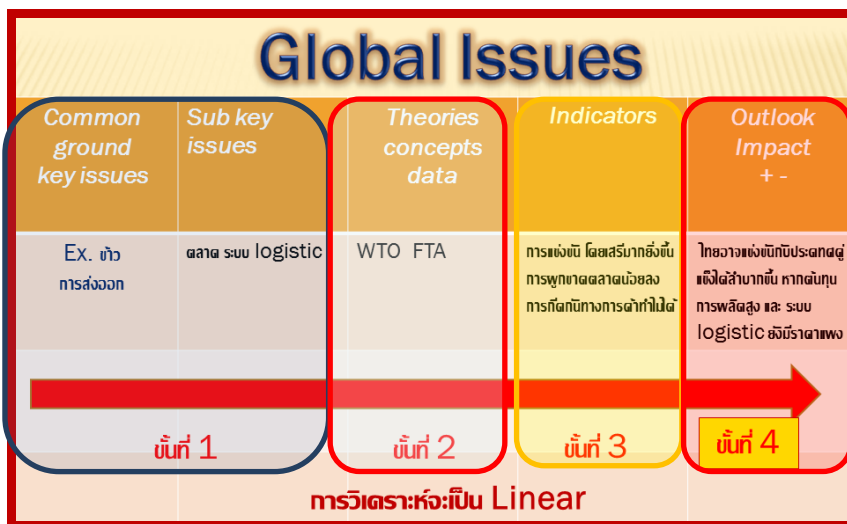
Global Issues

| Common ground key issues | Sub key issues | Theories concepts data | Indicators | Outlook Impact + - |
|---|---|---|---|---|
| Ex. ข้าว การส่งออก | ตลาด ระบบ logistic | WTO FTA | การแข่งขัน โดยเสรีมากยิ่งขึ้น การผูกขาดตลาดน้อยลง การกีดกันทางการค้าทำไม่ได้ | ไทยอาจแข่งขันกับประเทศคู่แข่งได้ลำบากขึ้น หากต้นทุนการผลิตสูง และ ระบบ logistic ยังมีราคาแพง |

ขั้นที่ 1

ขั้นที่ 2

ขั้นที่ 3

ขั้นที่ 4

การวิเคราะห์จะเป็น Linear